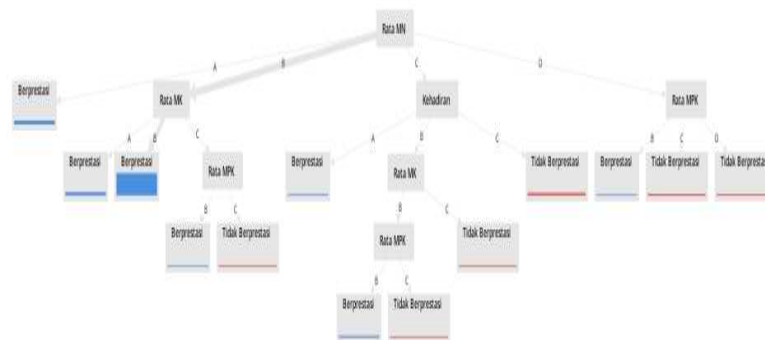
Rata MN

A
B
C
D

Berprestasi

Rata MK

Kehadiran

Rata MPK

A
B
C

Berprestasi

Berprestasi

Rata MPK

B
C

Berprestasi

Tidak Berprestasi

A
B
C

Berprestasi

Rata MK

Tidak Berprestasi

B
C

Rata MPK

Tidak Berprestasi

B
C

Berprestasi

Tidak Berprestasi

B
C
D

Berprestasi

Tidak Berprestasi

Tidak Berprestasi